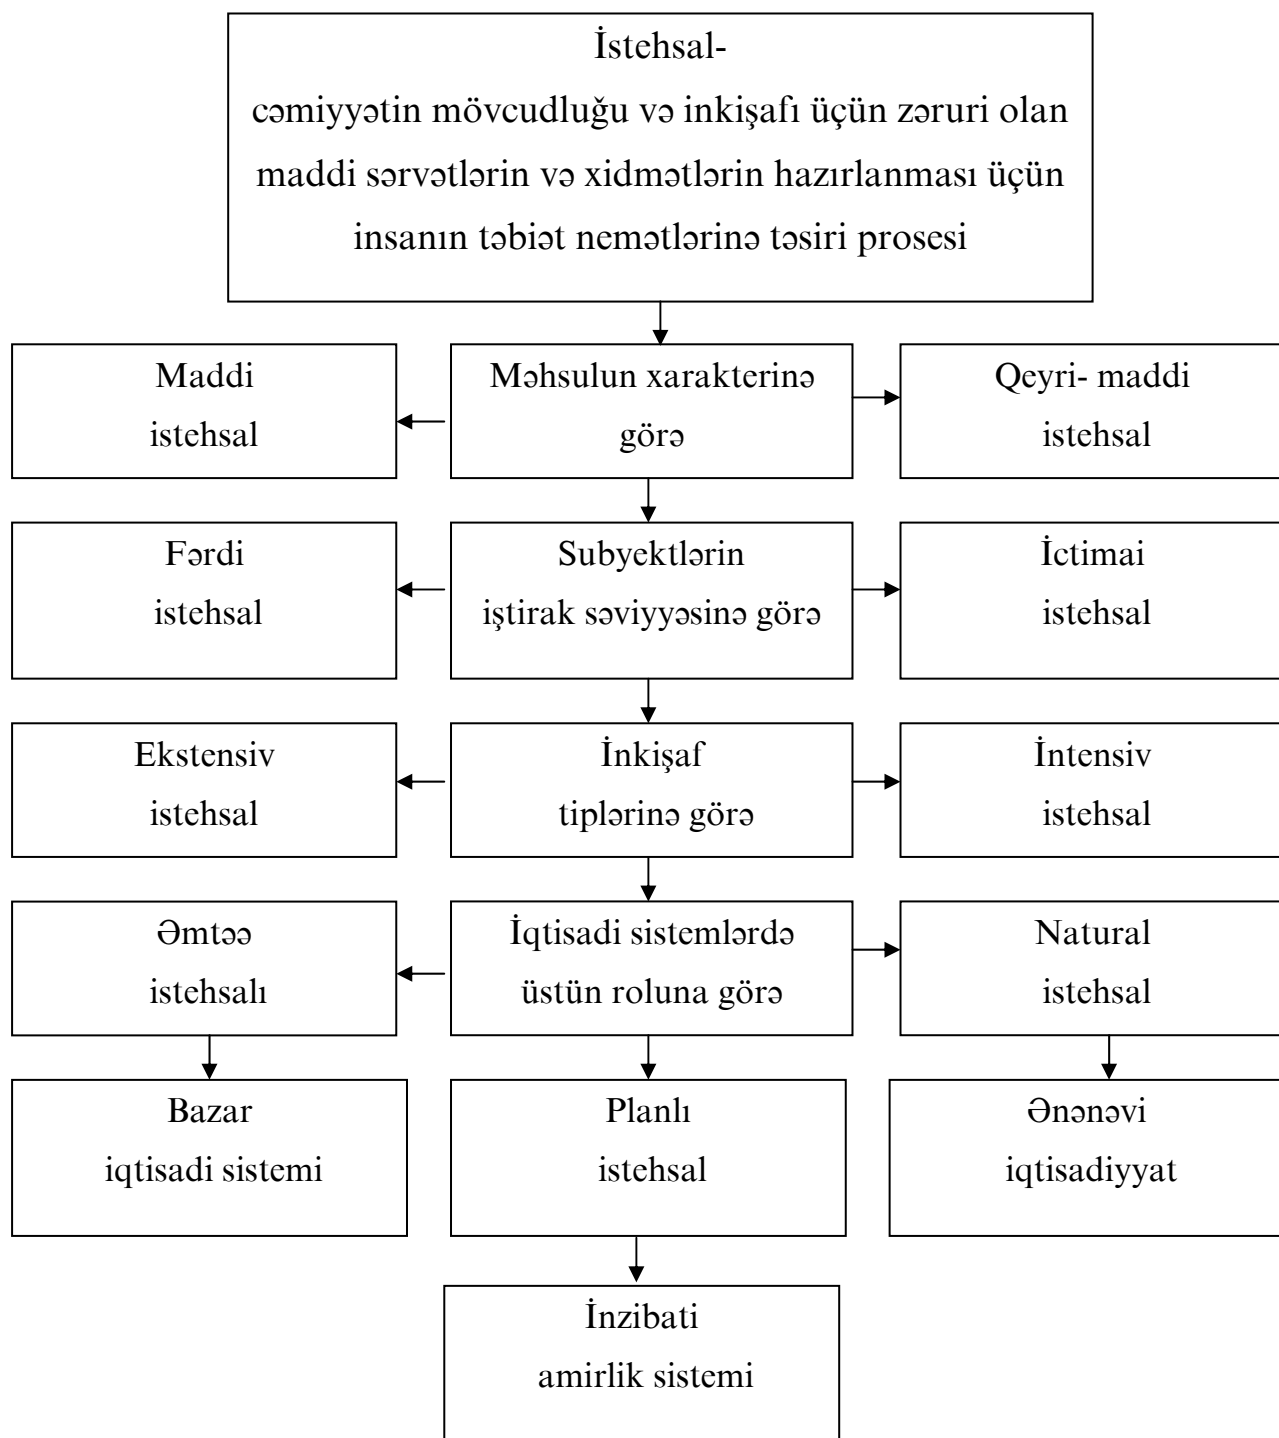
İstehsal-
cəmiyyətin mövcudluğu və inkişafı üçün zəruri olan maddi sərvətlərin və xidmətlərin hazırlanması üçün insanın təbiət nemətlərinə təsiri prosesi

Maddi istehsal

Məhsulun xarakterinə görə

Qeyri- maddi istehsal

Fərdi istehsal

Subyektlərin iştirak səviyyəsinə görə

İctimai istehsal

Ekstensiv istehsal

İnkişaf tiplərinə görə

İntensiv istehsal

Əmtəə istehsalı

İqtisadi sistemlərdə üstün roluna görə

Natural istehsal

Bazar iqtisadi sistemi

Planlı istehsal

Ənənəvi iqtisadiyyat

İnzibati amirlik sistemi